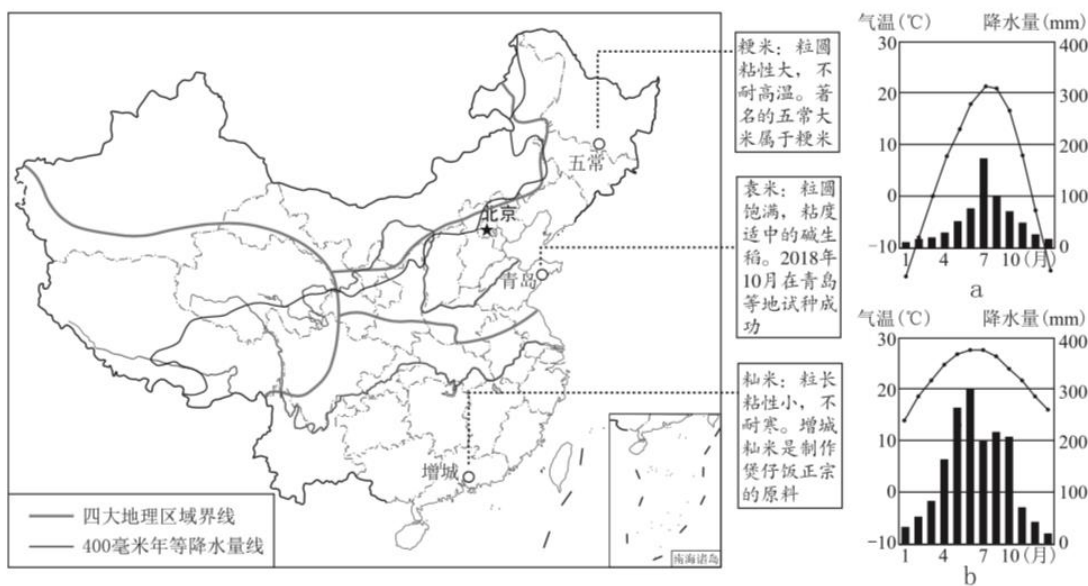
北京
五常
青岛
增城
南海诸岛

四大地理区域界线
400毫米年等降水量线

粳米：粒圆粘性大，不耐高温。著名的五常大米属于粳米

衰米：粒圆饱满，粘度适中的碱生稻。2018年10月在青岛等地试种成功

籼米：粒长粘性小，不耐寒。增城籼米是制作煲仔饭正宗的原料

气温(℃) 降水量(mm)
30 400
20 300
10 200
0
-10 100
1 4 7 10(月)
a

气温(℃) 降水量(mm)
30 400
20 300
10 200
0 100
-10
1 4 7 10(月)
b